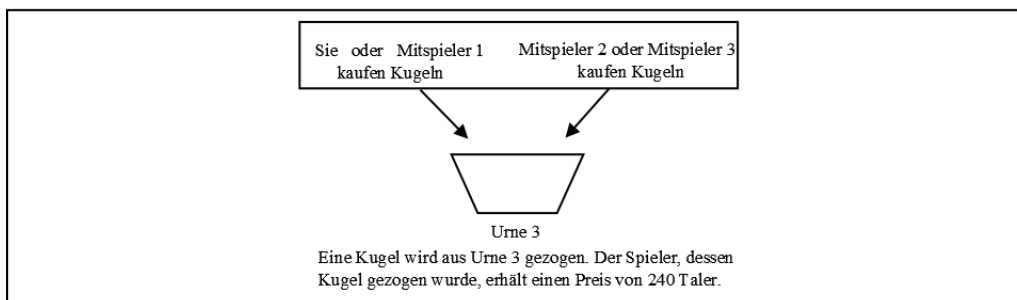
Sie oder Mitspieler 1 kaufen Kugeln

Mitspieler 2 oder Mitspieler 3 kaufen Kugeln

Urne 3

Eine Kugel wird aus Urne 3 gezogen. Der Spieler, dessen Kugel gezogen wurde, erhält einen Preis von 240 Taler.